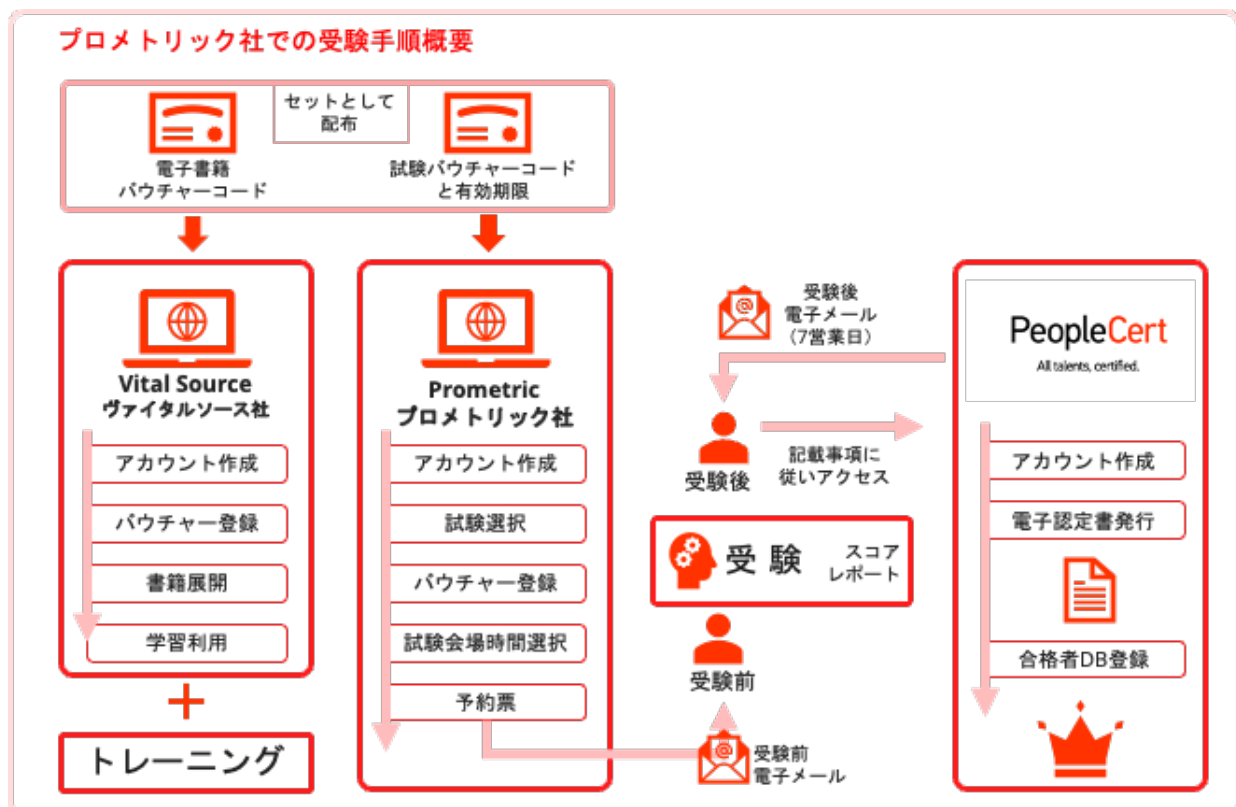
プロメトリック社での受験手順概要

セットとして
配布

電子書籍
バウチャーコード

試験バウチャーコード
と有効期限

Vital Source
ヴァイタルソース社

アカウント作成

バウチャー登録

書籍展開

学習利用

+

トレーニング

Prometric
プロメトリック社

アカウント作成

試験選択

バウチャー登録

試験会場時間選択

予約票

受験後
電子メール
（7営業日）

受験後

記載事項に
従いアクセス

受験

スコア
レポート

受験前

受験前
電子メール

PeopleCert
All talents, certified.

アカウント作成

電子認定書発行

合格者DB登録